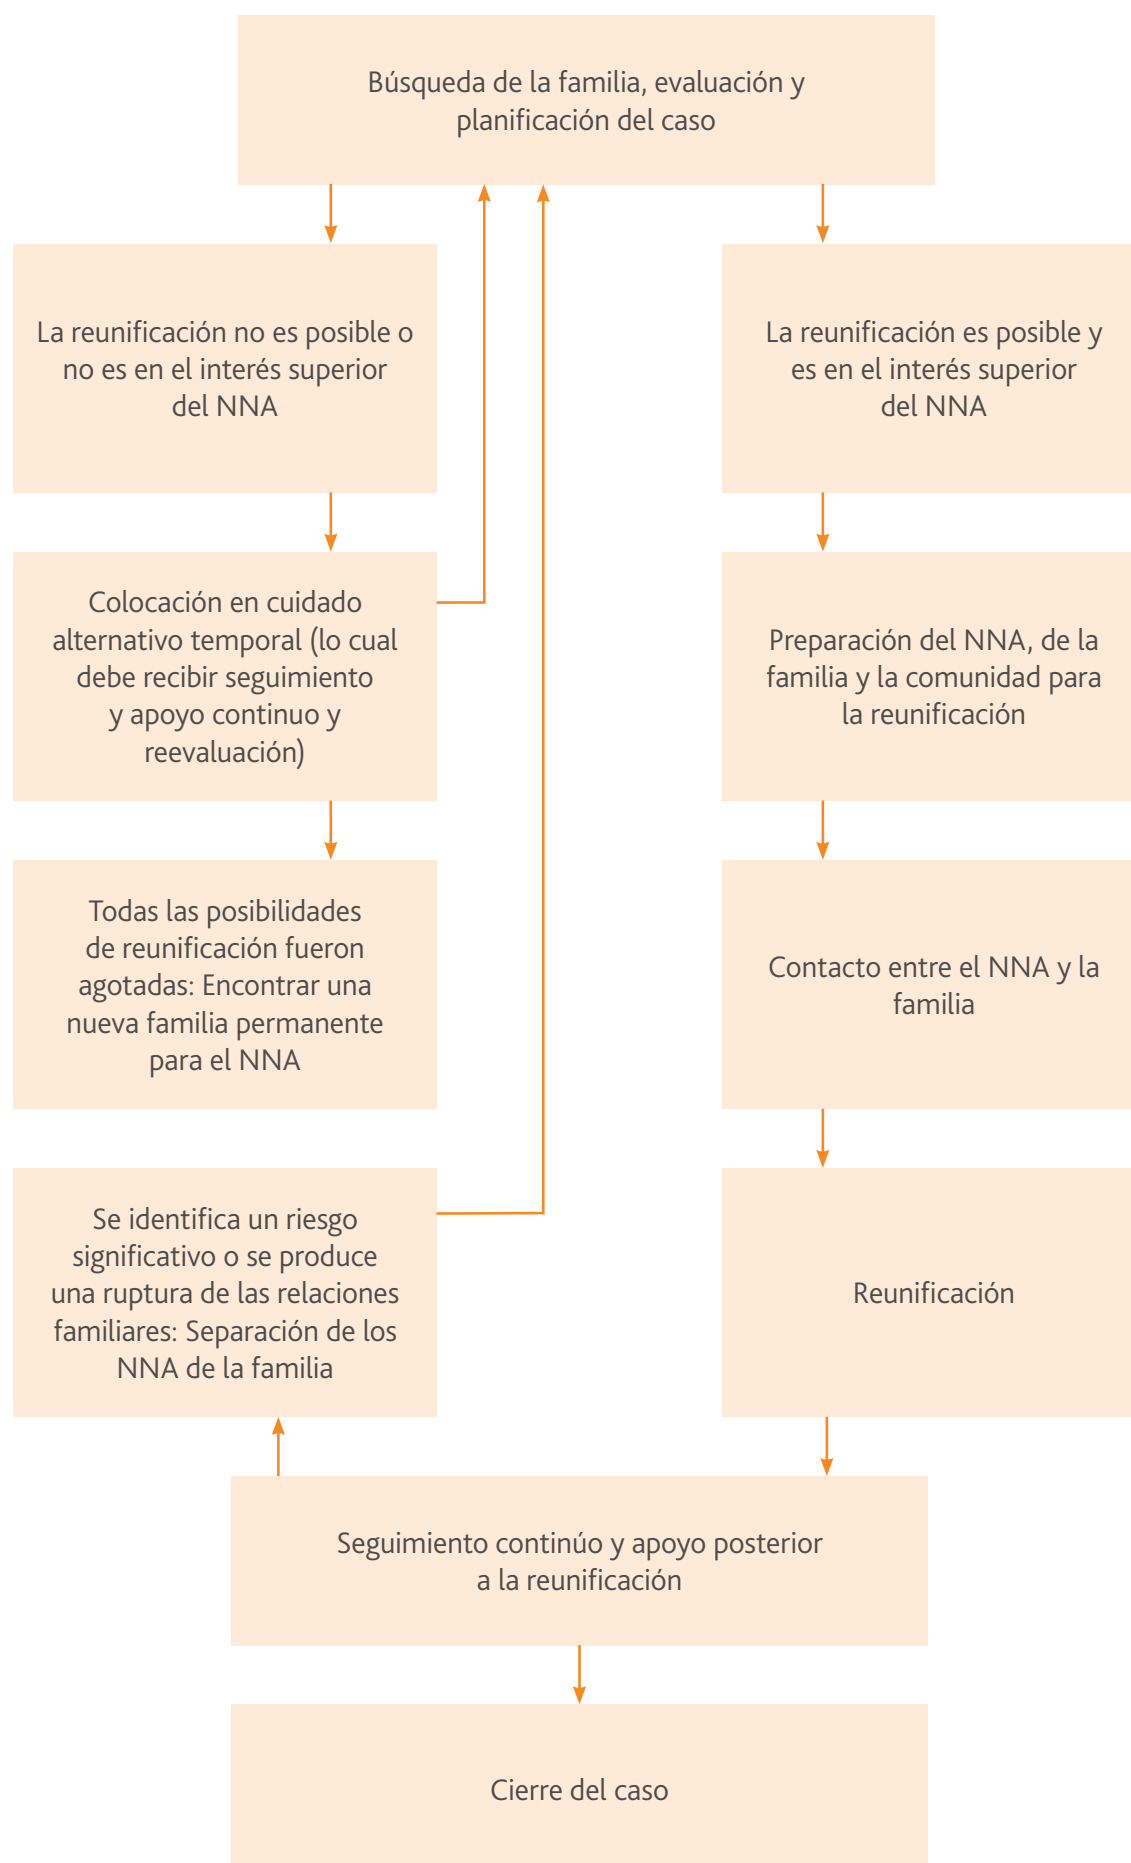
Búsqueda de la familia, evaluación y planificación del caso

La reunificación no es posible o no es en el interés superior del NNA

Colocación en cuidado alternativo temporal (lo cual debe recibir seguimiento y apoyo continuo y reevaluación)

Todas las posibilidades de reunificación fueron agotadas: Encontrar una nueva familia permanente para el NNA

Se identifica un riesgo significativo o se produce una ruptura de las relaciones familiares: Separación de los NNA de la familia

La reunificación es posible y es en el interés superior del NNA

Preparación del NNA, de la familia y la comunidad para la reunificación

Contacto entre el NNA y la familia

Reunificación

Seguimiento continúo y apoyo posterior a la reunificación

Cierre del caso